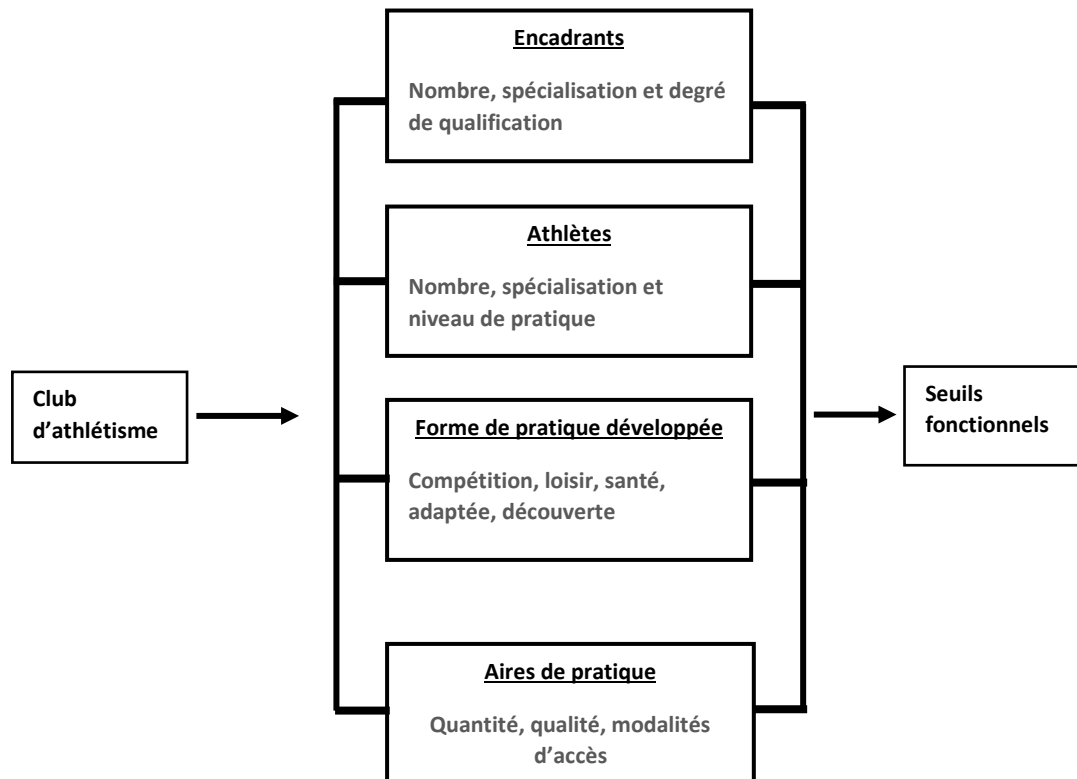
Club d'athlétisme

Encadrants

Nombre, spécialisation et degré de qualification

Athlètes

Nombre, spécialisation et niveau de pratique

Forme de pratique développée

Compétition, loisir, santé, adaptée, découverte

Aires de pratique

Quantité, qualité, modalités d'accès

Seuils fonctionnels